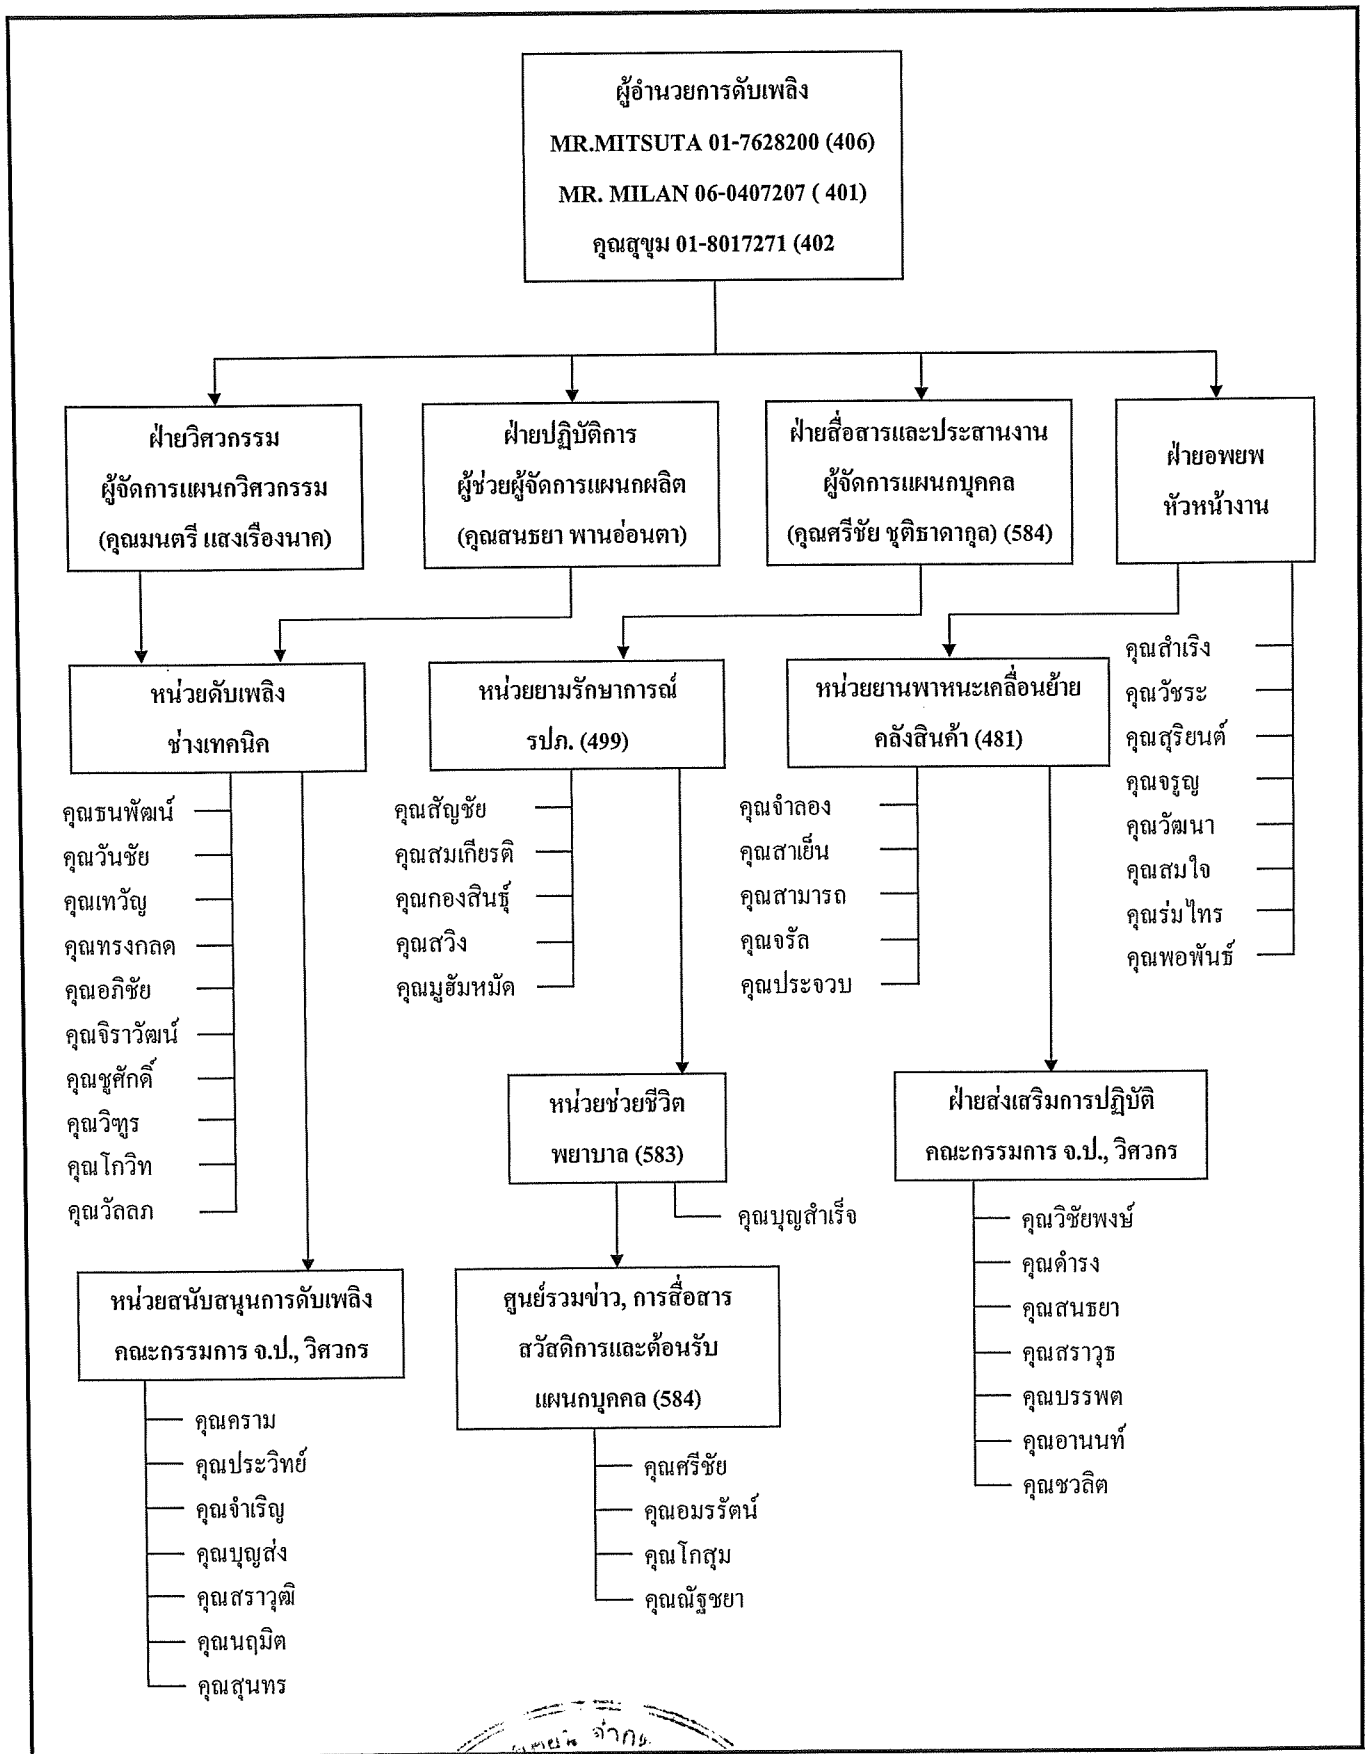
ผู้อำนวยการดับเพลิง
MR.MITSUTA 01-7628200 (406)
MR. MILAN 06-0407207 ( 401)
คุณสุขุม 01-8017271 (402

ฝ่ายวิศวกรรม
ผู้จัดการแผนกวิศวกรรม
(คุณมนตรี แสงเรืองนาค)

ฝ่ายปฏิบัติการ
ผู้ช่วยผู้จัดการแผนกผลิต
(คุณสนธยา พานอ่อนตา)

ฝ่ายสื่อสารและประสานงาน
ผู้จัดการแผนกบุคคล
(คุณศรีชัย ชุติธาดากุล) (584)

ฝ่ายอพยพ
หัวหน้างาน

คุณสำเริง
คุณวัชระ
คุณสุรินต์
คุณจรูญ
คุณวัฒนา
คุณสมใจ
คุณร่มไทร
คุณพอพันธ์

หน่วยดับเพลิง
ช่างเทคนิค

คุณธนพัฒน์
คุณวันชัย
คุณเทวัญ
คุณทรงกลด
คุณอภิชัย
คุณจิราวัฒน์
คุณชูศักดิ์
คุณวิฑูร
คุณโกวิท
คุณวัลลภ

หน่วยยามรักษาการณ์
รปภ. (499)

คุณสัญชัย
คุณสมเกียรติ
คุณกองสินธุ์
คุณสวิง
คุณมูฮัมหมัด

หน่วยยานพาหนะเคลื่อนย้าย
คลังสินค้า (481)

คุณจำลอง
คุณสาเย็น
คุณสามารถ
คุณจรัล
คุณประจวบ

หน่วยช่วยชีวิต
พยาบาล (583)

คุณบุญสำเร็จ

ฝ่ายส่งเสริมการปฏิบัติ
คณะกรรมการ จ.ป., วิศวกร

คุณวิชัยพงษ์
คุณดำรง
คุณสนธยา
คุณสราวุธ
คุณบรรพต
คุณอานนท์
คุณชวลิต

หน่วยสนับสนุนการดับเพลิง
คณะกรรมการ จ.ป., วิศวกร

คุณคราม
คุณประวิทย์
คุณจำเริญ
คุณบุญส่ง
คุณสราวุฒิ
คุณนฤมิต
คุณสุนทร

ศูนย์รวมข่าว, การสื่อสาร
สวัสดิการและต้อนรับ
แผนกบุคคล (584)

คุณศรีชัย
คุณอมรรัตน์
คุณโกสุม
คุณณัฐชยา

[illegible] จำกัด